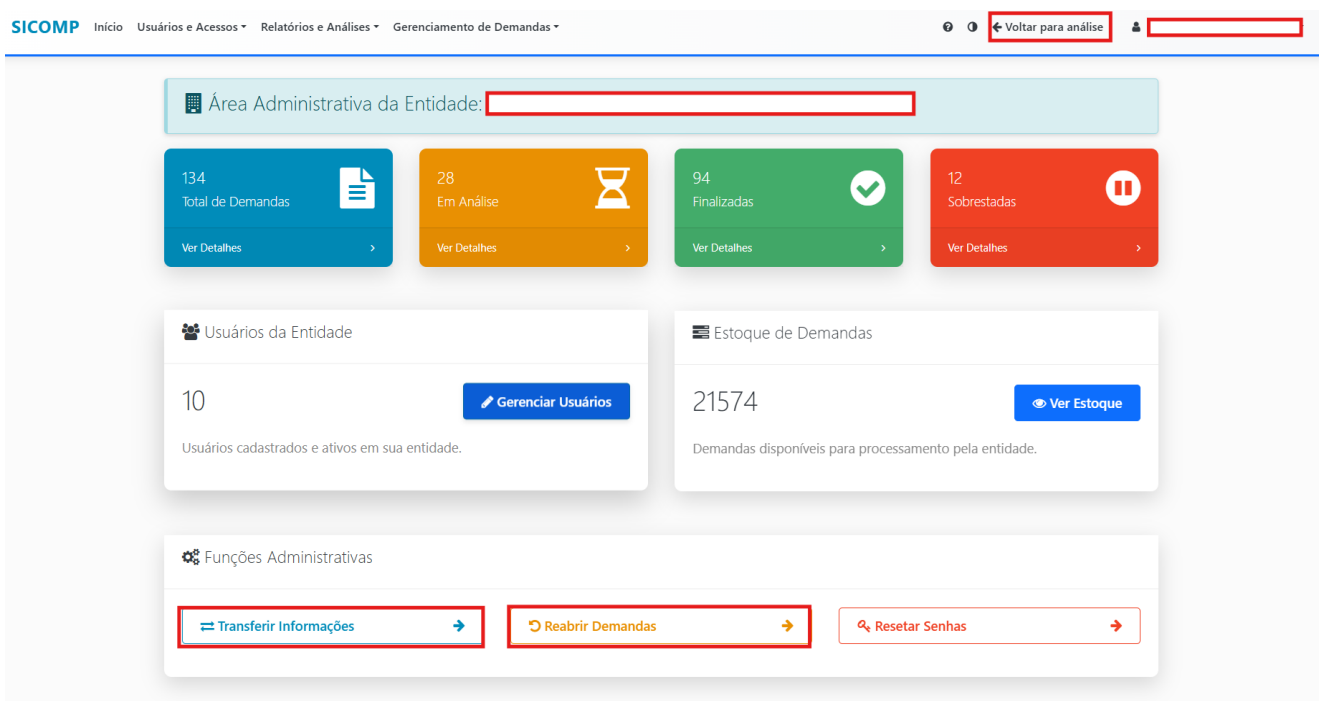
SICOMP Início Usuários e Acessos ▾ Relatórios e Análises ▾ Gerenciamento de Demandas ▾

Voltar para análise

Área Administrativa da Entidade:

134
Total de Demandas
Ver Detalhes ›

28
Em Análise
Ver Detalhes ›

94
Finalizadas
Ver Detalhes ›

12
Sobrestadas
Ver Detalhes ›

Usuários da Entidade

10

Gerenciar Usuários

Usuários cadastrados e ativos em sua entidade.

Estoque de Demandas

21574

Ver Estoque

Demandas disponíveis para processamento pela entidade.

Funções Administrativas

Transferir Informações →

Reabrir Demandas →

Resetar Senhas →